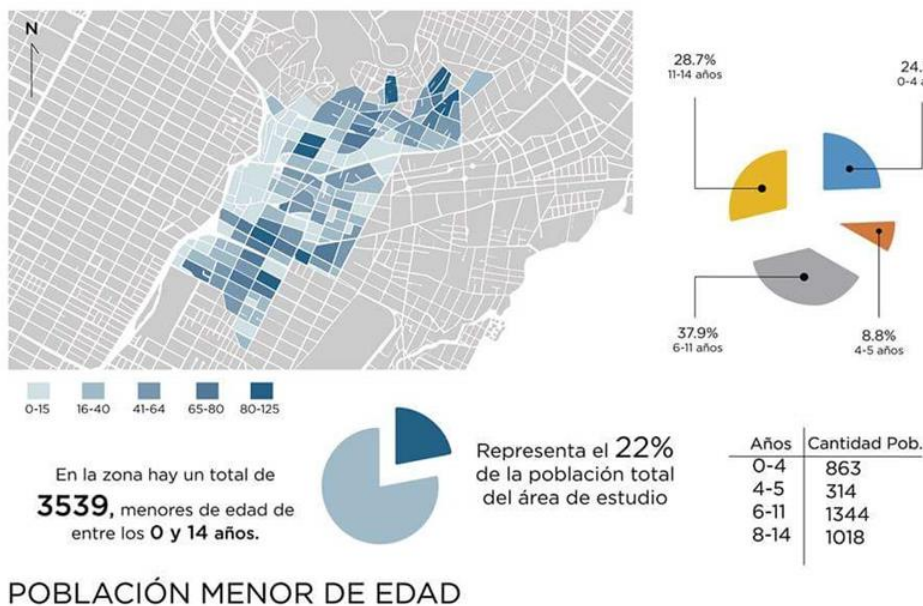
N

28.7%
11-14 años

24.
0-4

37.9%
6-11 años

8.8%
4-5 años

0-15 16-40 41-64 65-80 80-125

En la zona hay un total de **3539**, menores de edad de entre los **0 y 14 años.**

Representa el 22% de la población total del área de estudio

| Años | Cantidad Pob. |
|---|---|
| 0-4 | 863 |
| 4-5 | 314 |
| 6-11 | 1344 |
| 8-14 | 1018 |

POBLACIÓN MENOR DE EDAD